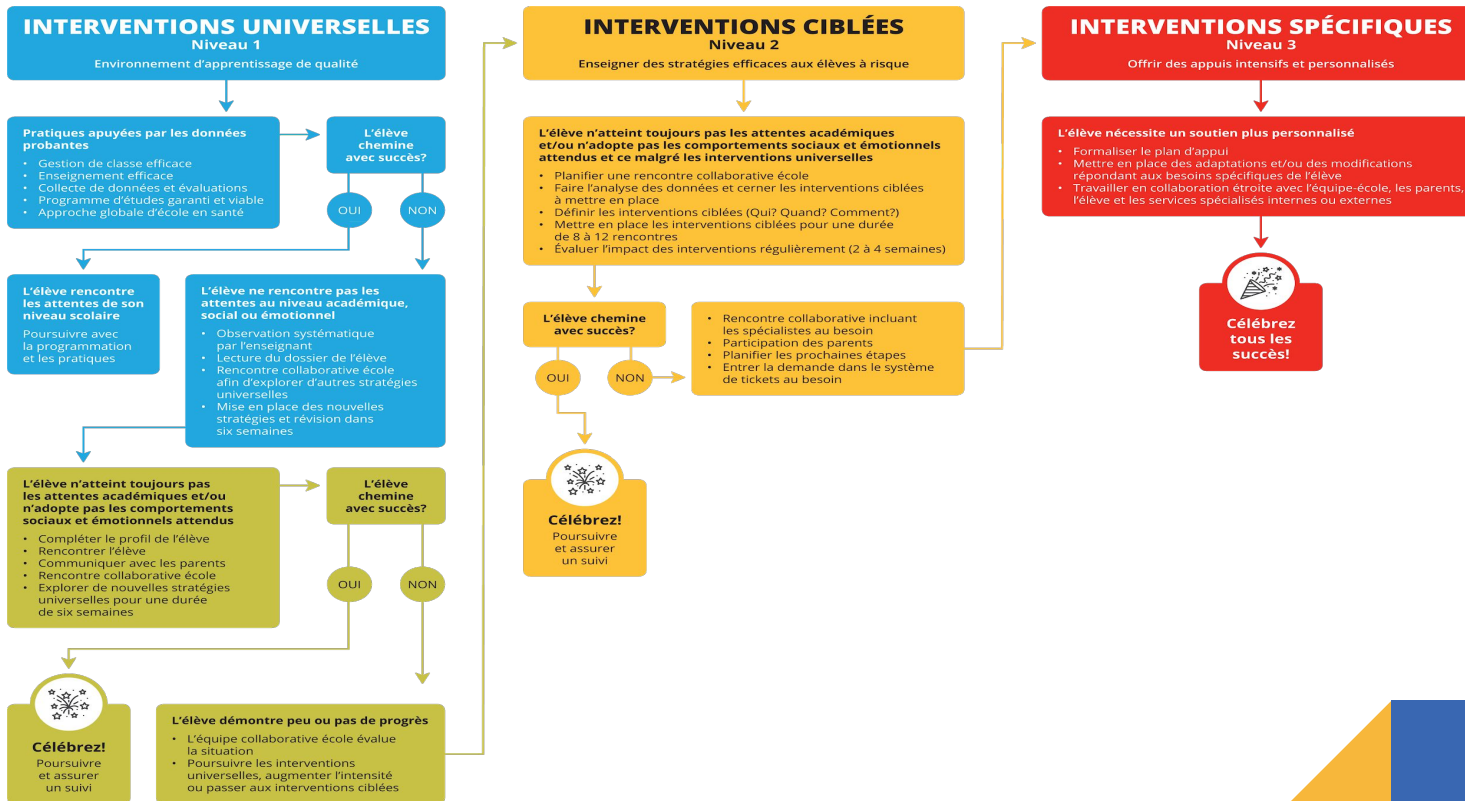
INTERVENTIONS UNIVERSELLES
Niveau 1
Environnement d'apprentissage de qualité

Pratiques apuyées par les données probantes
• Gestion de classe efficace
• Enseignement efficace
• Collecte de données et évaluations
• Programme d'études garanti et viable
• Approche globale d'école en santé

L'élève chemine avec succès?

OUI

NON

L'élève rencontre les attentes de son niveau scolaire
Poursuivre avec la programmation et les pratiques

L'élève ne rencontre pas les attentes au niveau académique, social ou émotionnel
• Observation systématique par l'enseignant
• Lecture du dossier de l'élève
• Rencontre collaborative école afin d'explorer d'autres stratégies universelles
• Mise en place des nouvelles stratégies et révision dans six semaines

L'élève n'atteint toujours pas les attentes académiques et/ou n'adopte pas les comportements sociaux et émotionnels attendus
• Compléter le profil de l'élève
• Rencontrer l'élève
• Communiquer avec les parents
• Rencontre collaborative école
• Explorer de nouvelles stratégies universelles pour une durée de six semaines

L'élève chemine avec succès?

OUI

NON

Célébrez!
Poursuivre et assurer un suivi

L'élève démontre peu ou pas de progrès
• L'équipe collaborative école évalue la situation
• Poursuivre les interventions universelles, augmenter l'intensité ou passer aux interventions ciblées

INTERVENTIONS CIBLÉES
Niveau 2
Enseigner des stratégies efficaces aux élèves à risque

L'élève n'atteint toujours pas les attentes académiques et/ou n'adopte pas les comportements sociaux et émotionnels attendus et ce malgré les interventions universelles
• Planifier une rencontre collaborative école
• Faire l'analyse des données et cerner les interventions ciblées à mettre en place
• Définir les interventions ciblées (Qui? Quand? Comment?)
• Mettre en place les interventions ciblées pour une durée de 8 à 12 rencontres
• Évaluer l'impact des interventions régulièrement (2 à 4 semaines)

L'élève chemine avec succès?

OUI

NON

• Rencontre collaborative incluant les spécialistes au besoin
• Participation des parents
• Planifier les prochaines étapes
• Entrer la demande dans le système de tickets au besoin

Célébrez!
Poursuivre et assurer un suivi

INTERVENTIONS SPÉCIFIQUES
Niveau 3
Offrir des appuis intensifs et personnalisés

L'élève nécessite un soutien plus personnalisé
• Formaliser le plan d'appui
• Mettre en place des adaptations et/ou des modifications répondant aux besoins spécifiques de l'élève
• Travailler en collaboration étroite avec l'équipe-école, les parents, l'élève et les services spécialisés internes ou externes

Célébrez tous les succès!